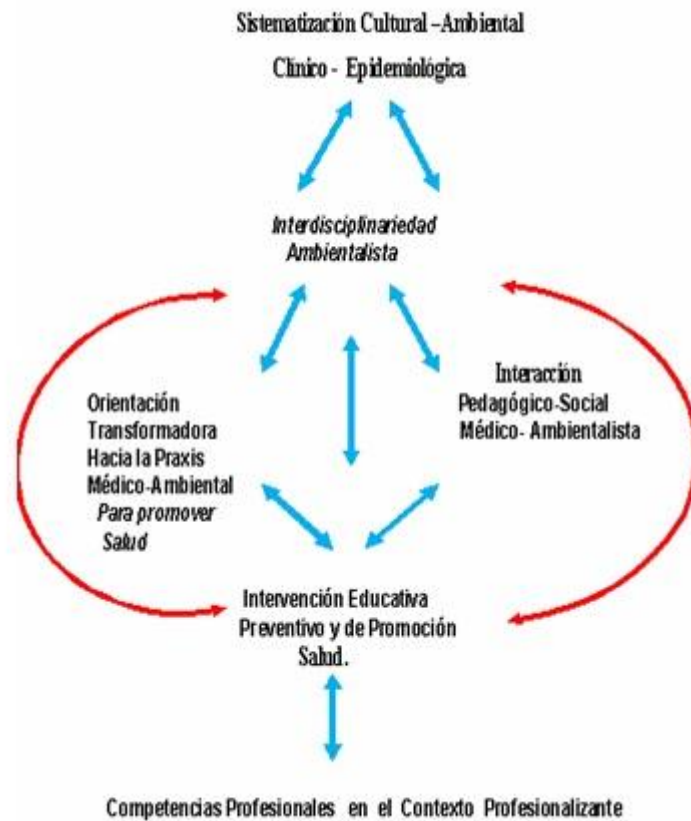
Sistematización Cultural –Ambiental

Clínico - Epidemiológica

Interdisciplinariedad Ambientalista

Orientación Transformadora Hacia la Praxis Médico-Ambiental Para promover Salud

Interacción Pedagógico-Social Médico- Ambientalista

Intervención Educativa Preventivo y de Promoción Salud.

Competencias Profesionales en el Contexto Profesionalizante